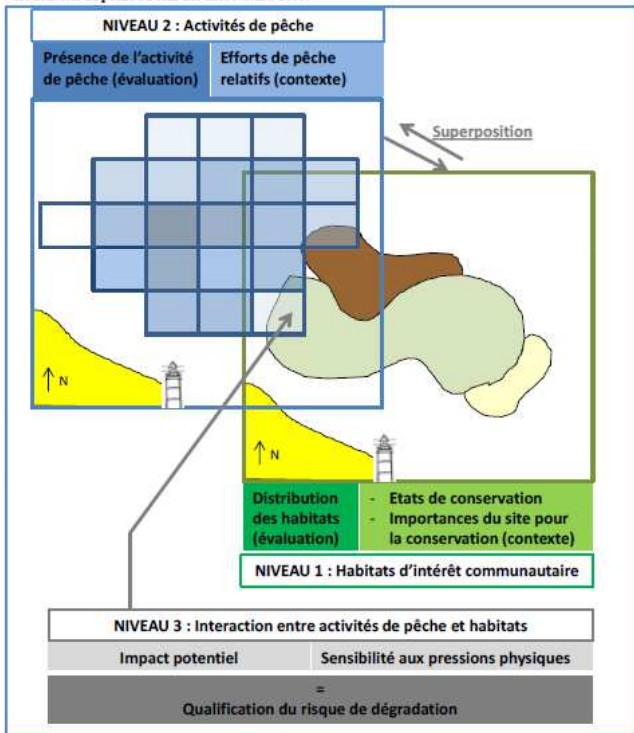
NIVEAU 2 : Activités de pêche

Présence de l'activité de pêche (évaluation)

Efforts de pêche relatifs (contexte)

Superposition

N

N

Distribution des habitats (évaluation)

- Etats de conservation
- Importances du site pour la conservation (contexte)

NIVEAU 1 : Habitats d'intérêt communautaire

NIVEAU 3 : Interaction entre activités de pêche et habitats

Impact potentiel

Sensibilité aux pressions physiques

=

Qualification du risque de dégradation